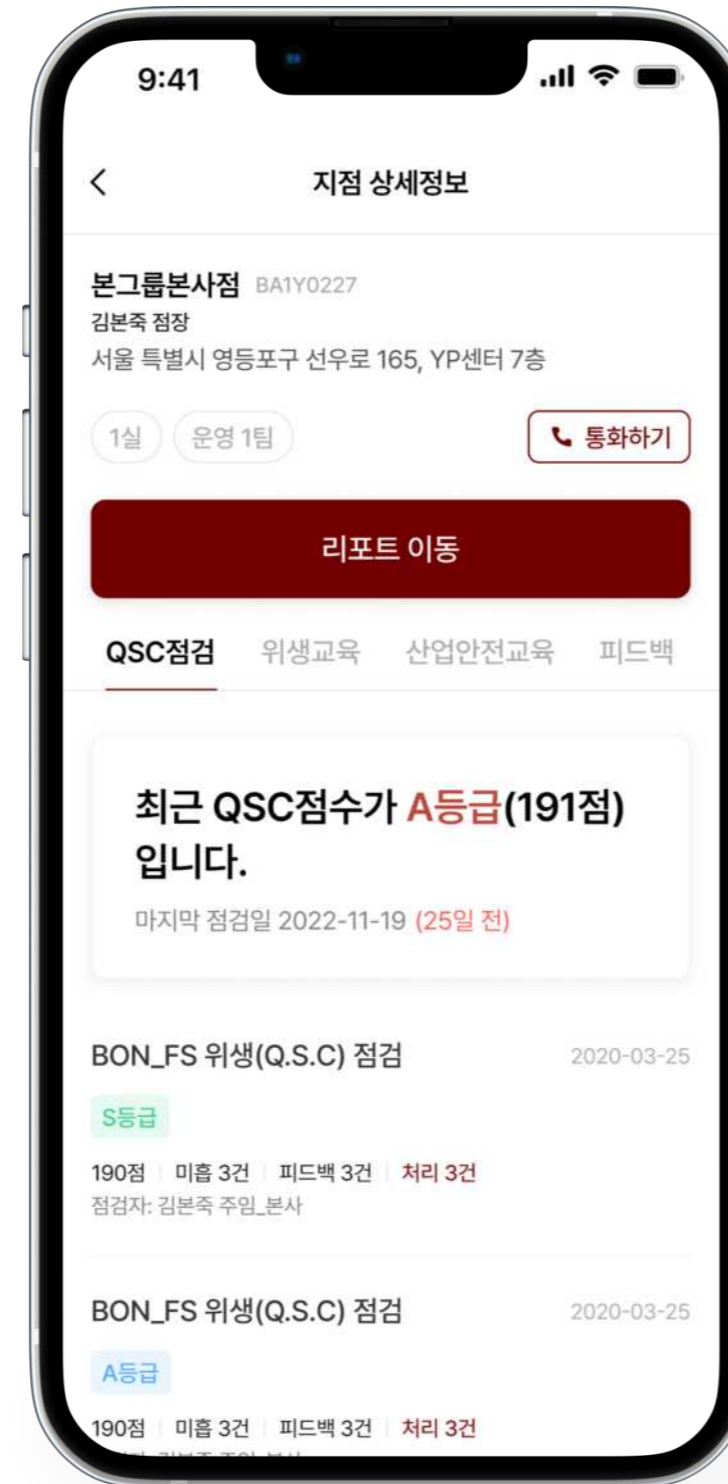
9:41

<

지점 상세정보

본그룹본사점 BA1Y0227
김본죽 점장
서울 특별시 영등포구 선우로 165, YP센터 7층

1실 운영 1팀

통화하기

리포트 이동

QSC점검 위생교육 산업안전교육 피드백

최근 QSC점수가 A등급(191점) 입니다.

마지막 점검일 2022-11-19 (25일 전)

BON_FS 위생(Q.S.C) 점검 2020-03-25

S등급

190점 미흡 3건 피드백 3건 처리 3건
점검자: 김본죽 주임_본사

BON_FS 위생(Q.S.C) 점검 2020-03-25

A등급

190점 미흡 3건 피드백 3건 처리 3건
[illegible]